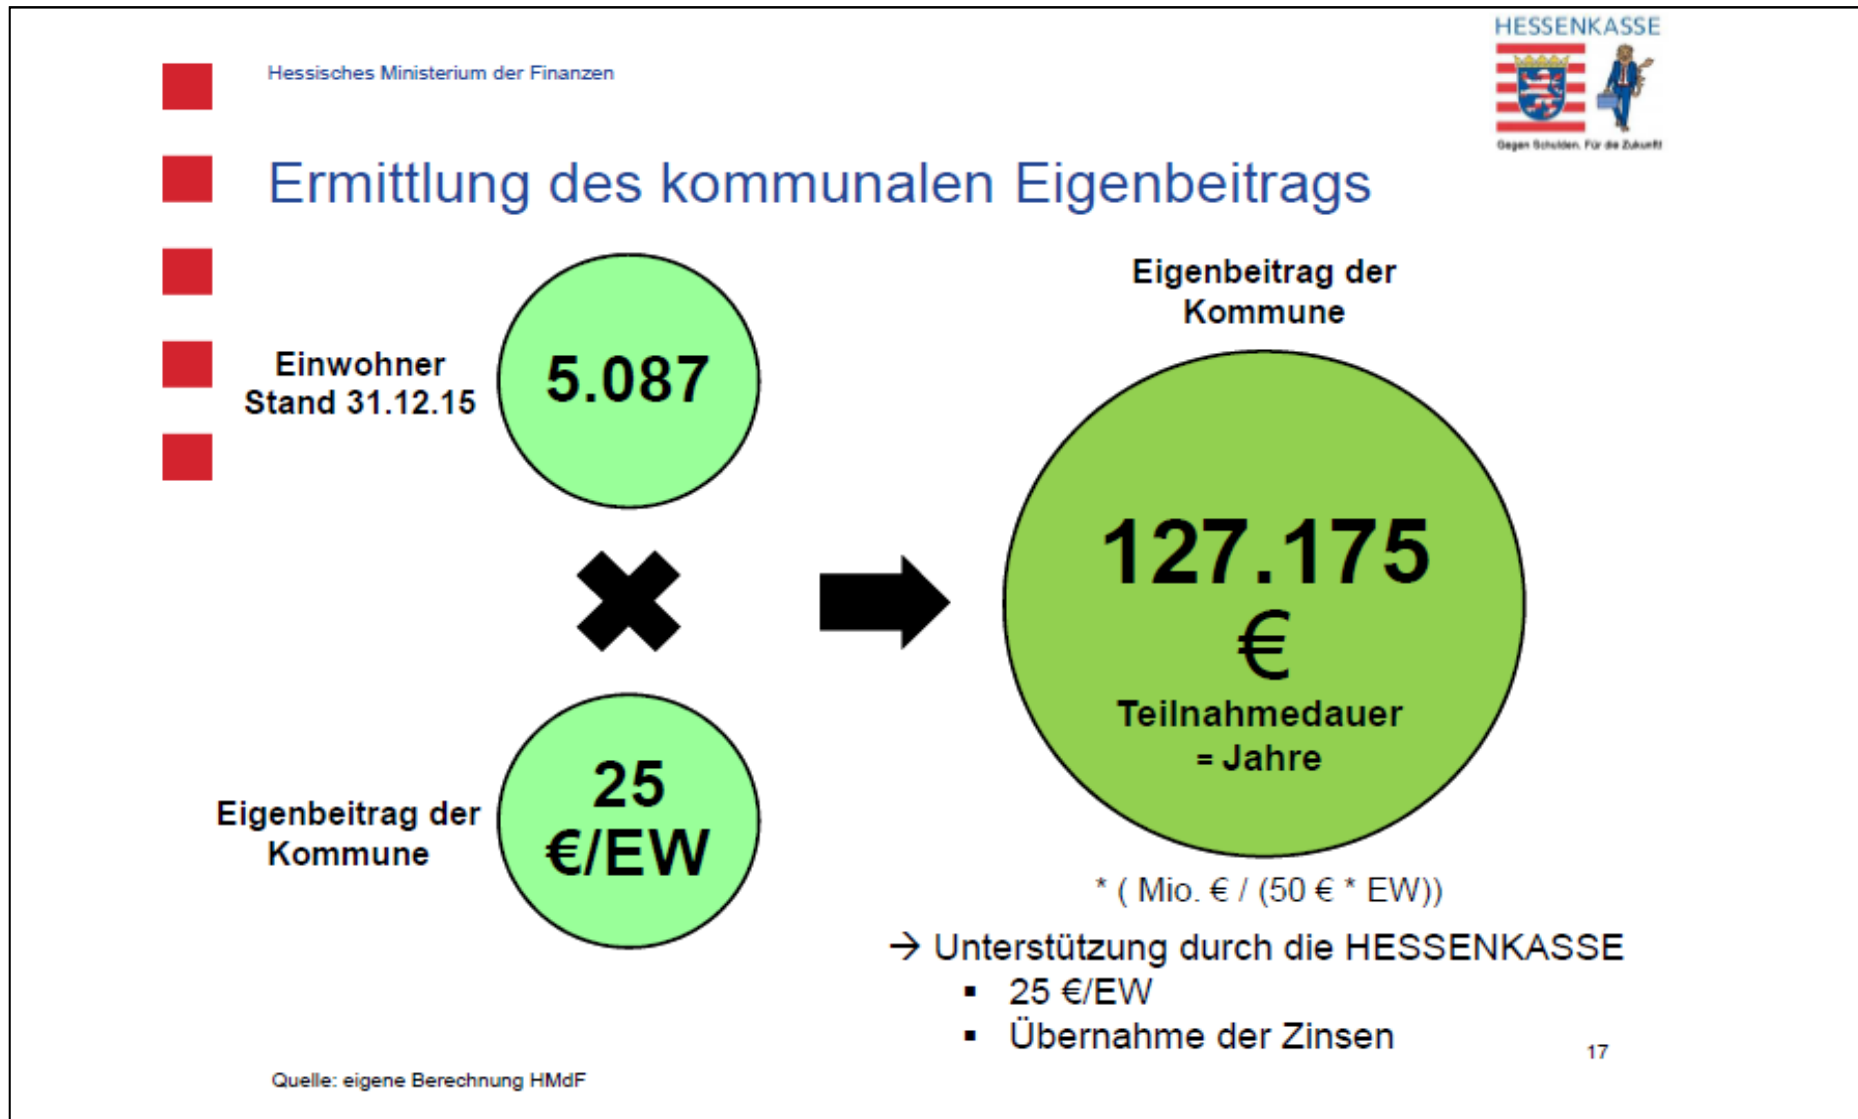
Hessisches Ministerium der Finanzen

HESSENKASSE

Gegen Schulden. Für die Zukunft

Ermittlung des kommunalen Eigenbeitrags

Einwohner Stand 31.12.15

5.087

Eigenbeitrag der Kommune

25 €/EW

Eigenbeitrag der Kommune

127.175 €

Teilnahmedauer = Jahre

* ( Mio. € / (50 € * EW))

→ Unterstützung durch die HESSENKASSE

- 25 €/EW
- Übernahme der Zinsen

17

Quelle: eigene Berechnung HMdF